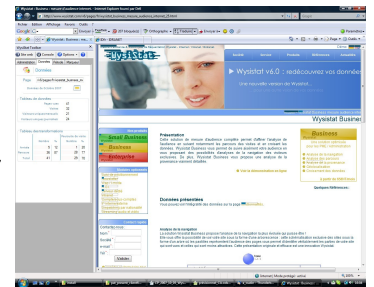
Wysistat : Business - mesure d'audience Internet - Internet Explorer fourni par Dell

Wysistat Toolbar

Données

Wysistat

Wysistat v6.0 : rediécouvrez vos données

Wysistat Business

Présentation

Small Business

Business

Entreprise

Données présentées

Business

Quelques Références :

Internet | Mode protégé : activé

100 %